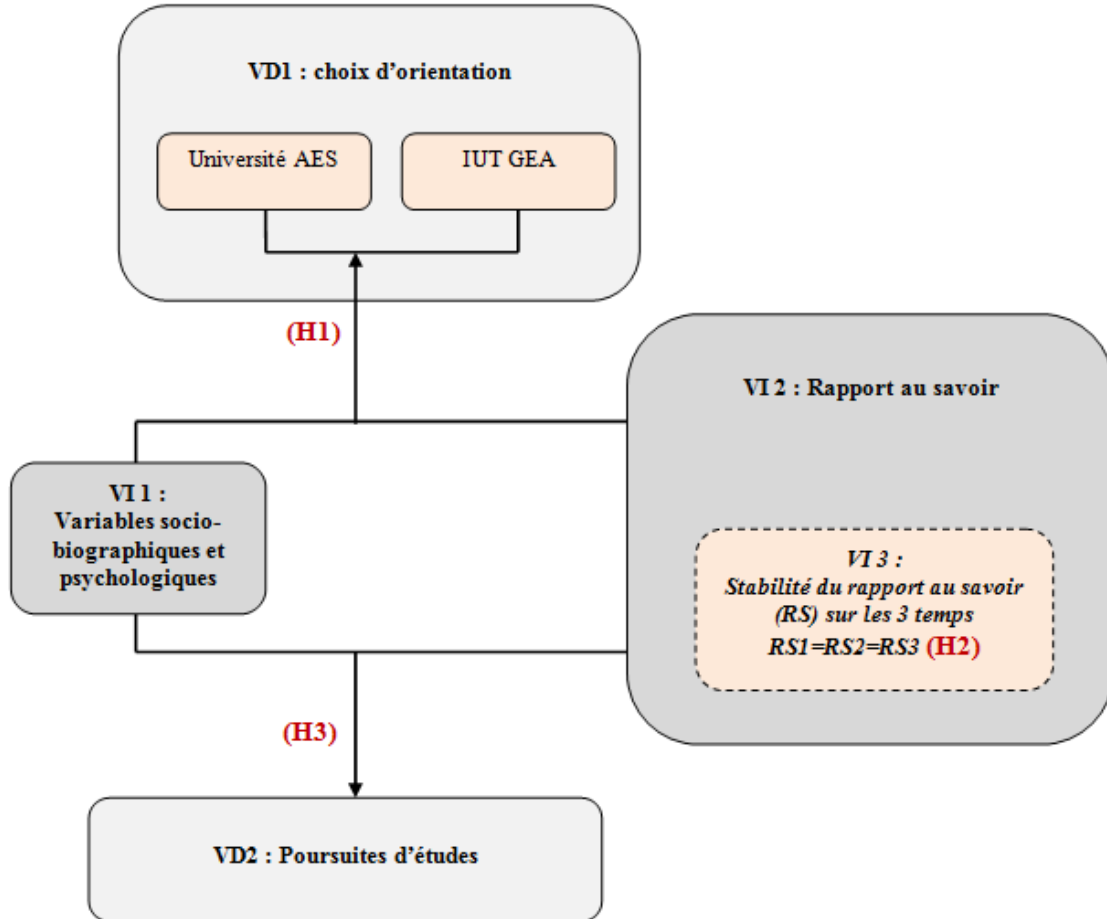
VD1 : choix d'orientation

Université AES

IUT GEA

(H1)

VI 2 : Rapport au savoir

VI 1 :
Variables socio-biographiques et psychologiques

VI 3 :
Stabilité du rapport au savoir (RS) sur les 3 temps
RS1=RS2=RS3 (H2)

(H3)

VD2 : Poursuites d'études